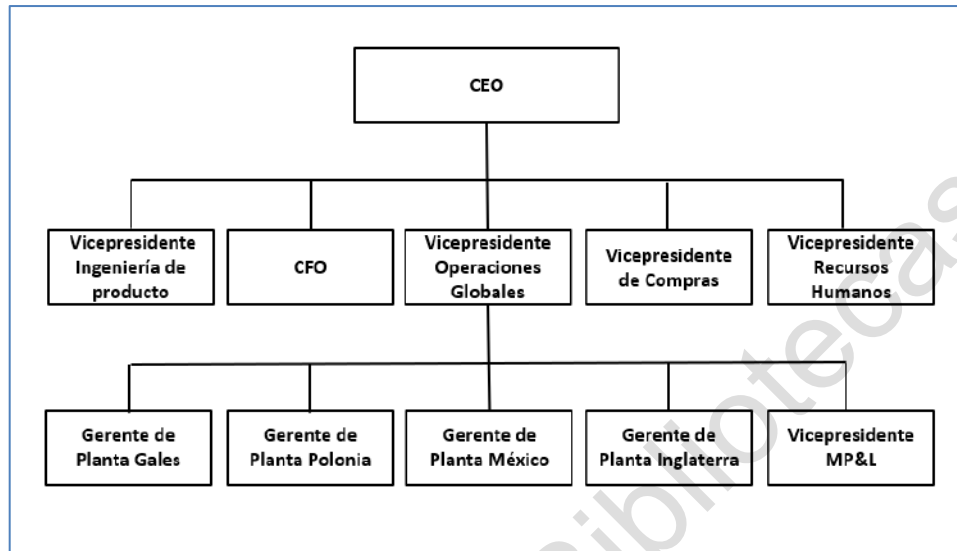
CEO

Vicepresidente Ingeniería de producto

CFO

Vicepresidente Operaciones Globales

Vicepresidente de Compras

Vicepresidente Recursos Humanos

Gerente de Planta Gales

Gerente de Planta Polonia

Gerente de Planta México

Gerente de Planta Inglaterra

Vicepresidente MP&L

bibliotecas